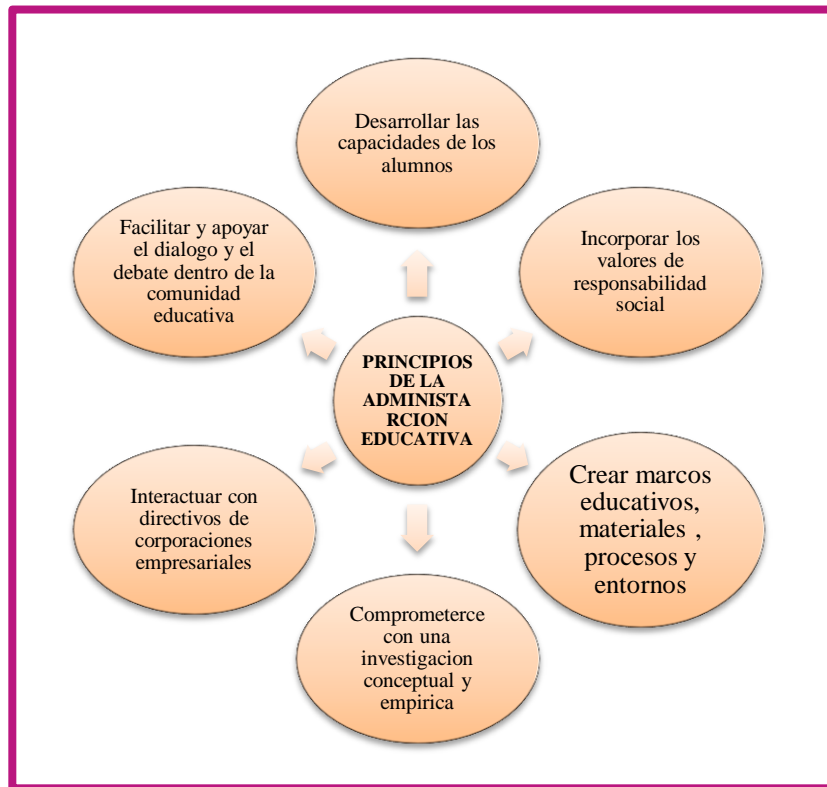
PRINCIPIOS DE LA ADMINISTA RCION EDUCATIVA

Desarrollar las capacidades de los alumnos

Incorporar los valores de responsabilidad social

Crear marcos educativos, materiales , procesos y entornos

Comprometerce con una investigacion conceptual y empirica

Interactuar con directivos de corporaciones empresariales

Facilitar y apoyar el dialogo y el debate dentro de la comunidad educativa